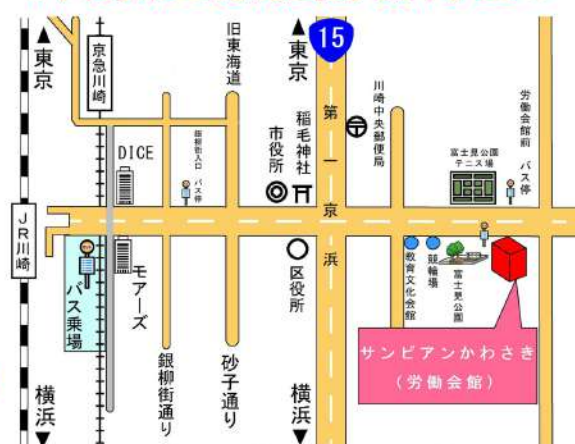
▲東京

京急川崎

旧東海道

▲東京

15

第一京浜

川崎中央郵便局

労働会館前 バス停

稲毛神社

市役所

DICE

稲毛神社入口 バス停

富士見公園テニス場

JR川崎

バス乗場

モアーズ

区役所

教育文化会館

競輪場

富士見公園

サンピアンかわさき
（労働会館）

銀柳街通り

砂子通り

横浜▼

横浜▼